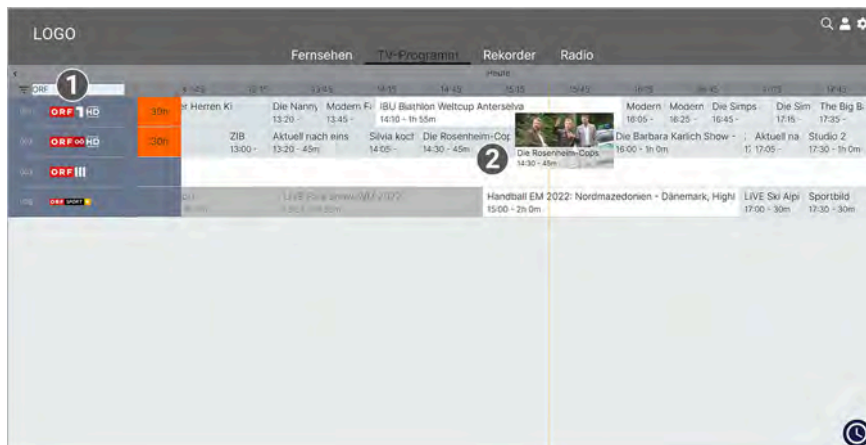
LOGO

Fernsehen TV-Programm Rekorder Radio

Heute

ORF

1

ORF 1 HD
ORF 2 HD
ORF III
ORF SPORT +

30m
30m

r Herren Ki
Die Nanny 13:20 -
Modern F 13:45 -
IBU Biathlon Weltcup Anterselva 14:10 - 1h 55m
Modern 16:05 -
Modern 16:25 -
Die Simps 16:45 -
Die Sim 17:15 -
The Big B 17:35 -

ZIB 13:00 -
Aktuell nach eins 13:20 - 45m
Silvia koct 14:05 -
Die Rosenheim-Cop 14:30 - 45m
Die Rosenheim-Cops 14:30 - 45m
2
Die Barbara Karlich Show - 16:00 - 1h 0m
Aktuell na 17:05 -
Studio 2 17:30 - 1h 0m

LIVE Eiskunstlauf EM 2022
Handball EM 2022: Nordmazedonien - Dänemark, Highl 15:00 - 2h 0m
LIVE Ski Alpi 17:00 - 30m
Sportbild 17:30 - 30m